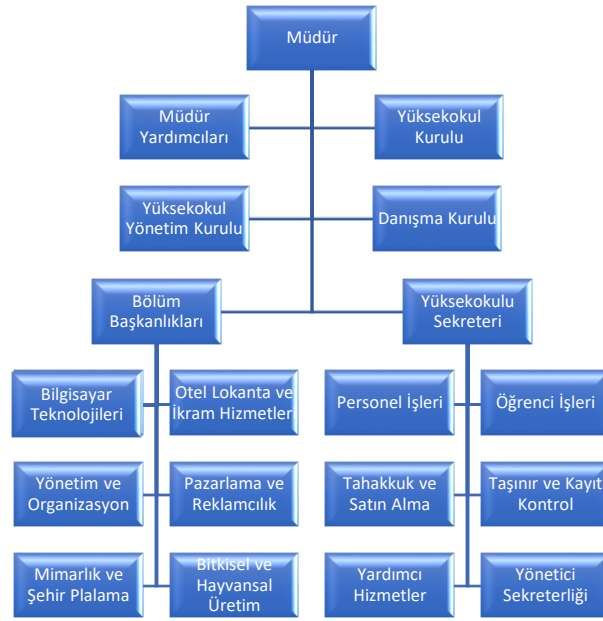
Müdür

Müdür Yardımcıları

Yüksekokul Kurulu

Yüksekokul Yönetim Kurulu

Danışma Kurulu

Bölüm Başkanlıkları

Yüksekokulu Sekreteri

Bilgisayar Teknolojileri

Otel Lokanta ve İkram Hizmetler

Yönetim ve Organizasyon

Pazarlama ve Reklamcılık

Mimarlık ve Şehir Plalama

Bitkisel ve Hayvansal Üretim

Personel İşleri

Öğrenci İşleri

Tahakkuk ve Satın Alma

Taşınır ve Kayıt Kontrol

Yardımcı Hizmetler

Yönetici Sekreterliği